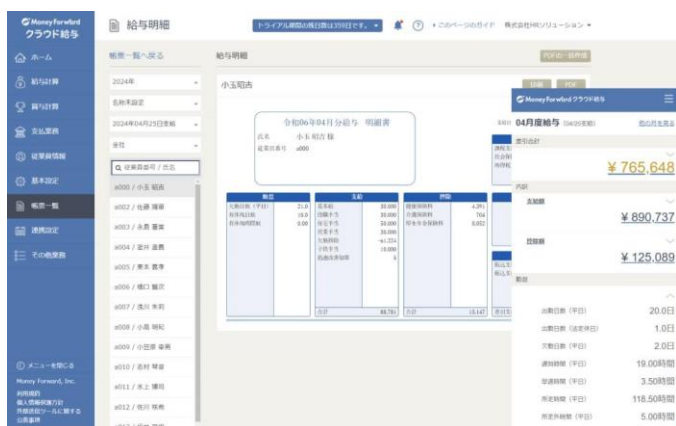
Money Forward クラウド給与

給与明細

トライアル期間の残日数は39日です。

このページのガイド 株式会社HRソリューション

ホーム
給与計算
賞与計算
支払業務
従業員情報
基本設定
帳票一覧
連携設定
その他業務

メニューを閉じる
Money Forward, Inc.
利用規約
個人情報保護方針
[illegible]

帳票一覧へ戻る
2024年
名称未設定
2024年04月25日支給
全社
従業員番号 / 氏名
a000 / 小玉 昭吉
a002 / 佐藤 翔平
a003 / 水野 憲吾
a004 / 釜井 道雄
a005 / 栗本 貴孝
a006 / 樋口 雅示
a007 / 浅川 寿和
a008 / 小森 明紀
a009 / 小田原 幸男
a010 / 志村 琴音
a011 / 木上 博司
a012 / 佐川 咲希

給与明細
PDF一括作成
小玉昭吉
印刷 PDF

令和06年04月分給与 明細書
氏名 小玉 昭吉 様
従業員番号 a000

勤怠
出勤日数（平日） 21.0
有休残日数 19.0
有休取得日数 0.00

支給
基本給 30,000
役職手当 35,000
資格手当 20,000
住宅手当 30,000
欠勤控除 -61,224
子供手当 10,000
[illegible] 0

控除
健康保険料 4,391
介護保険料 704
厚生年金保険料 8,052

合計 88,781
合計 13,147

Money Forward クラウド給与
04月度給与 (04/25支給)
過去月を見る
差引合計
¥ 765,648
内訳
支給額
¥ 890,737
控除額
¥ 125,089
勤怠
出勤日数（平日） 20.0日
出勤日数（法定休日） 1.0日
欠勤日数（平日） 2.0日
遅刻時間（平日） 19.00時間
早退時間（平日） 3.50時間
所定時間（平日） 118.50時間
所定外時間（平日） 5.00時間